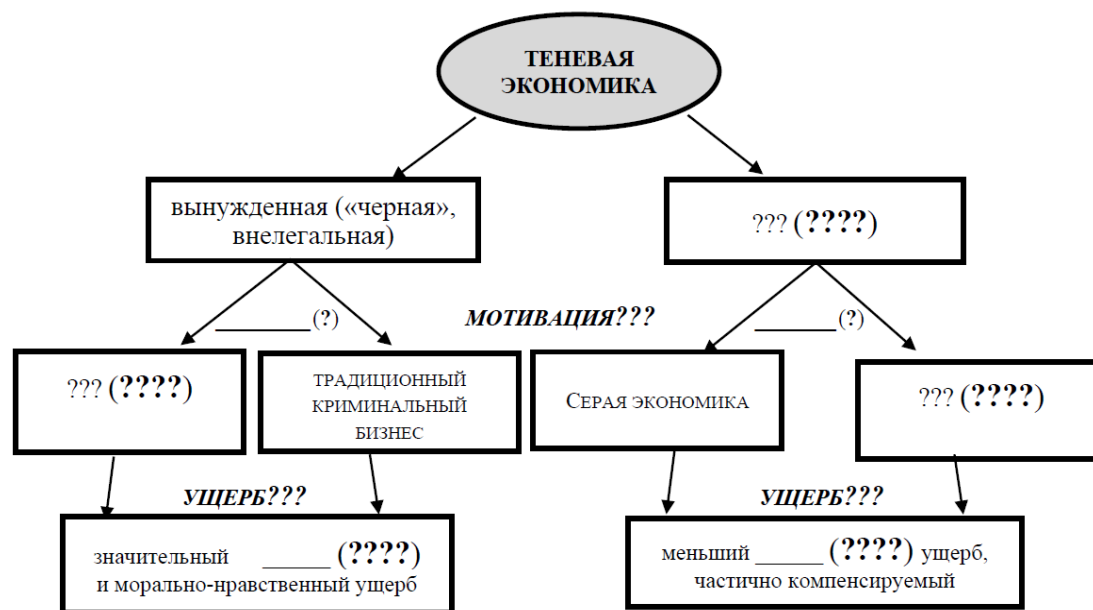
ТЕНЕВАЯ ЭКОНОМИКА

вынужденная («черная», внелегальная)

??? (????)

________(?)

МОТИВАЦИЯ???

_______(?)

??? (????)

ТРАДИЦИОННЫЙ КРИМИНАЛЬНЫЙ БИЗНЕС

СЕРАЯ ЭКОНОМИКА

??? (????)

УЩЕРБ???

УЩЕРБ???

значительный ______ (????) и морально-нравственный ущерб

меньший ______ (????) ущерб, частично компенсируемый